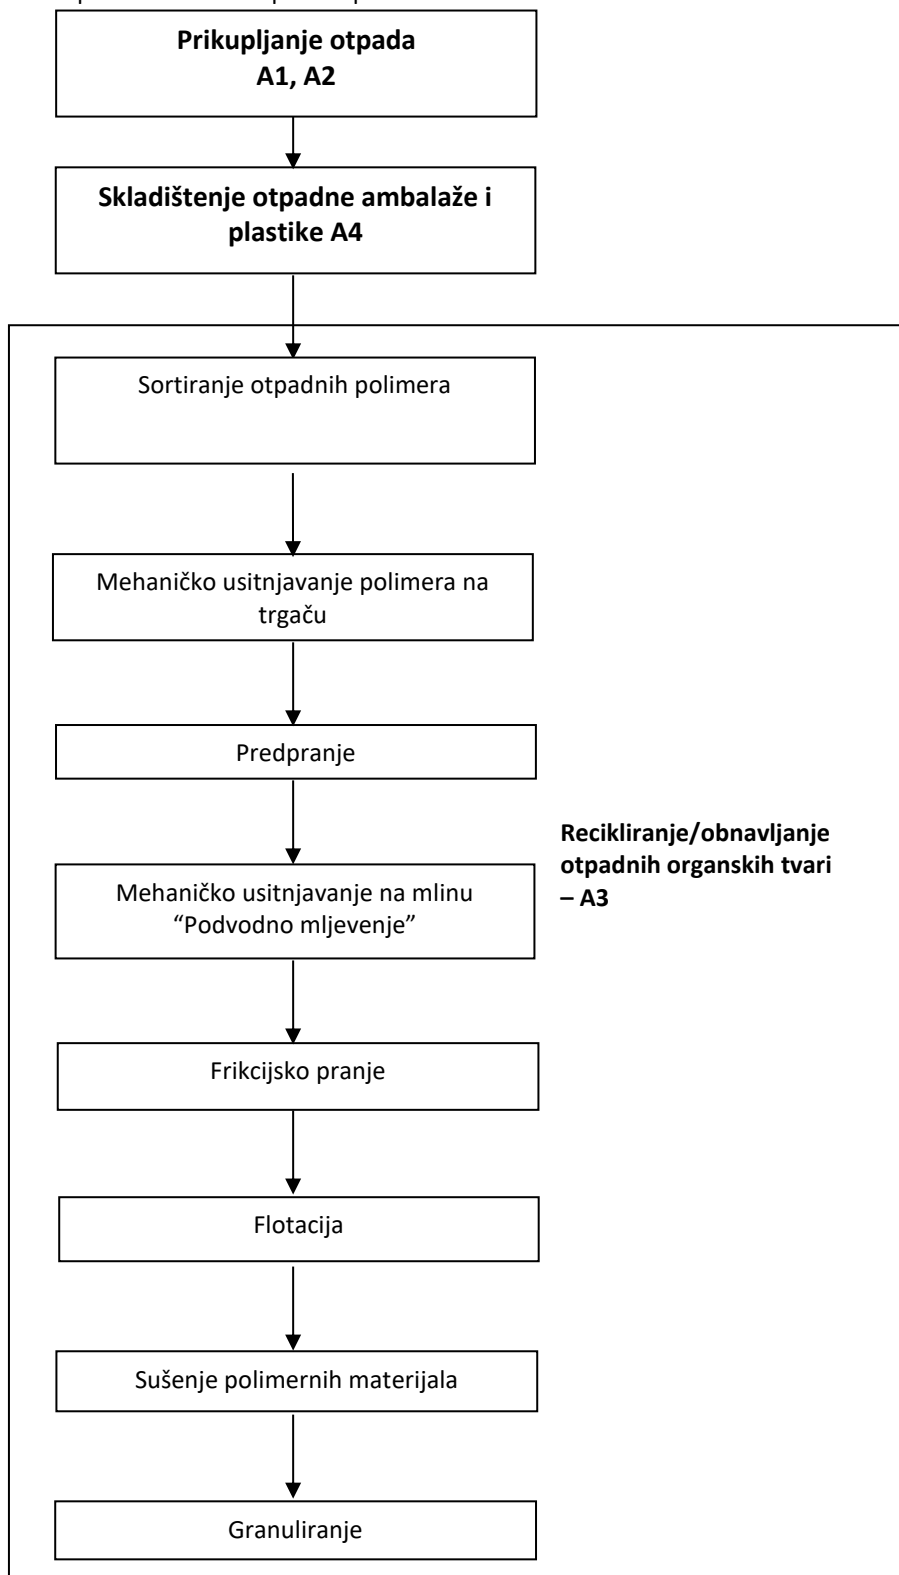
Prikupljanje otpada
A1, A2

Skladištenje otpadne ambalaže i plastike A4

Sortiranje otpadnih polimera

Mehaničko usitnjavanje polimera na trgaču

Predpranje

Recikliranje/obnavljanje otpadnih organskih tvari – A3

Mehaničko usitnjavanje na mlinu "Podvodno mljevenje"

Frikcijsko pranje

Flotacija

Sušenje polimernih materijala

Granuliranje